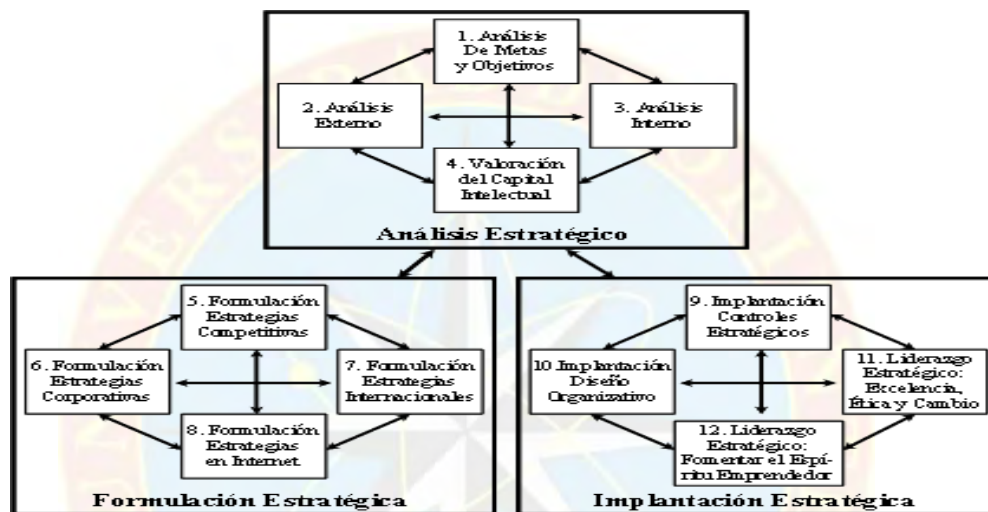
1. Análisis De Metas y Objetivos

2. Análisis Externo

3. Análisis Interno

4. Valoración del Capital Intelectual

Análisis Estratégico

5. Formulación Estrategias Competitivas

6. Formulación Estrategias Corporativas

7. Formulación Estrategias Internacionales

8. Formulación Estrategias en Internet

Formulación Estratégica

9. Implantación Controles Estratégicos

10 Implantación Diseño Organizativo

11. Liderazgo Estratégico: Excelencia, Ética y Cambio

12. Liderazgo Estratégico: Fomentar el Espíritu Emprendedor

Implantación Estratégica